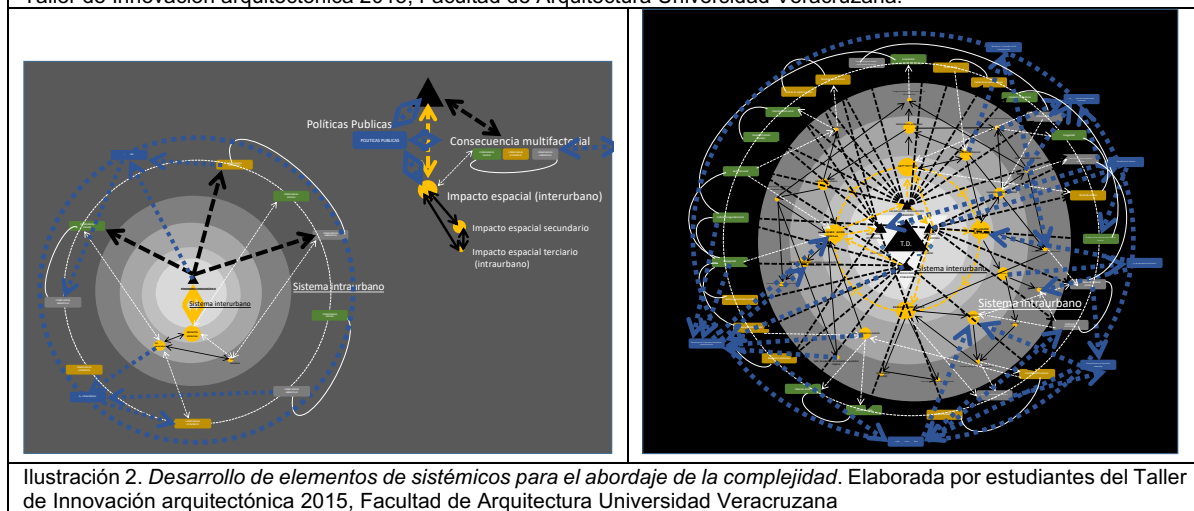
Taller de Innovación arquitectónica 2015, Facultad de Arquitectura Universidad Veracruzana.

Políticas Publicas
POLITICAS PUBLICAS
Consecuencia multifactorial
Impacto espacial (interurbano)
Impacto espacial secundario
Impacto espacial terciario (intraurbano)
Sistema interurbano
Sistema intraurbano

T.D.
Sistema interurbano
Sistema intraurbano

Ilustración 2. *Desarrollo de elementos de sistémicos para el abordaje de la complejidad*. Elaborada por estudiantes del Taller de Innovación arquitectónica 2015, Facultad de Arquitectura Universidad Veracruzana